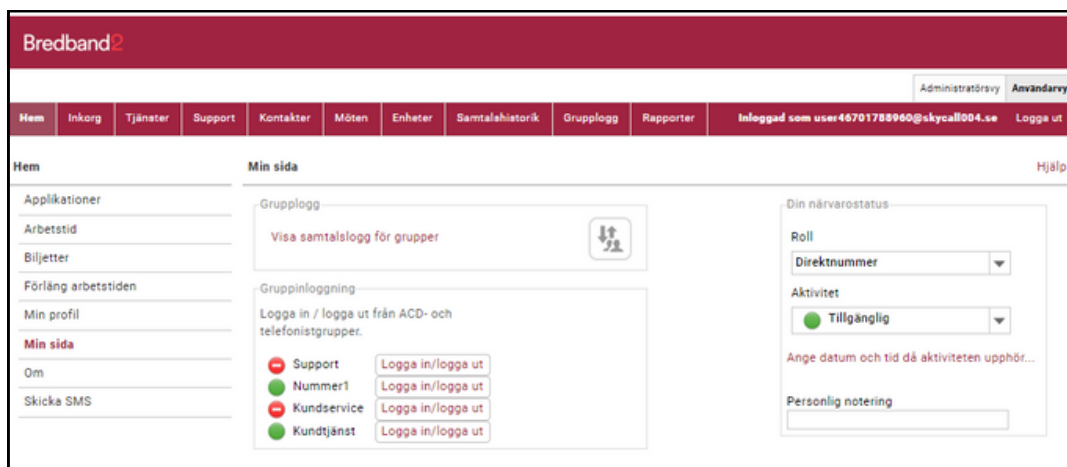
Bredband2

Administratörsvy Användarvy

Hem Inkorg Tjänater Support Kontakter Möten Enheter Samtalshistorik Grupplogg Rapporter Inloggad som user46701788960@skycall004.se Logga ut

Hem

Applikationer
Arbetstid
Biljetter
Förläng arbetstiden
Min profil
Min sida
Om
Skicka SMS

Min sida

Hjälp

Grupplogg

Visa samtalslogg för grupper

Gruppinloggning

Logga in / logga ut från ACD- och telefonistgrupper.

Support Logga in/logga ut
Nummer1 Logga in/logga ut
Kundservice Logga in/logga ut
Kundtjänst Logga in/logga ut

Din närvarostatus

Roll

Direktnummer

Aktivitet

Tillgänglig

Ange datum och tid då aktiviteten upphör...

Personlig notering